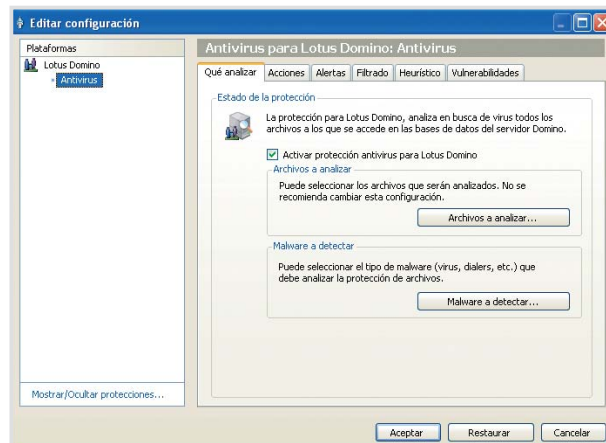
Editar configuración

Plataformas

Lotus Domino

Antivirus

Mostrar/Ocultar protecciones...

Antivirus para Lotus Domino: Antivirus

Qué analizar | Acciones | Alertas | Filtrado | Heurístico | Vulnerabilidades

Estado de la protección

La protección para Lotus Domino, analiza en busca de virus todos los archivos a los que se accede en las bases de datos del servidor Domino.

Activar protección antivirus para Lotus Domino

Archivos a analizar

Puede seleccionar los archivos que serán analizados. No se recomienda cambiar esta configuración.

Archivos a analizar...

Malware a detectar

Puede seleccionar el tipo de malware (virus, dialers, etc.) que debe analizar la protección de archivos.

Malware a detectar...

Aceptar

Restaurar

Cancelar